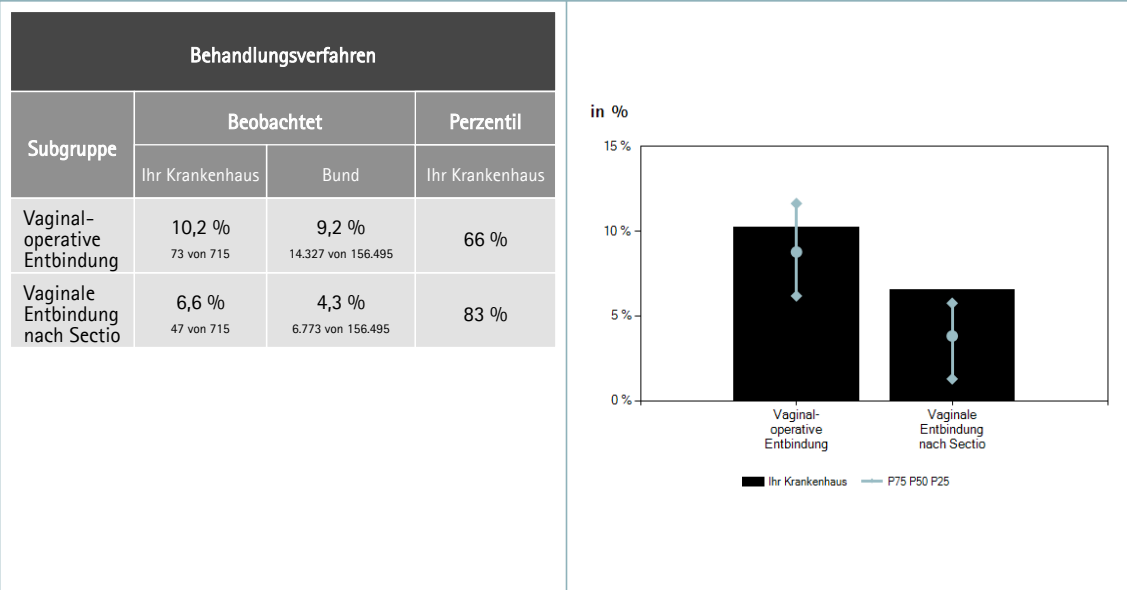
Behandlungsverfahren

| Subgruppe | Beobachtet Ihr Krankenhaus | Beobachtet Bund | Perzentil Ihr Krankenhaus |
|---|---|---|---|
| Vaginal-operative Entbindung | 10,2 % 73 von 715 | 9,2 % 14.327 von 156.495 | 66 % |
| Vaginale Entbindung nach Sectio | 6,6 % 47 von 715 | 4,3 % 6.773 von 156.495 | 83 % |

in %

15 %
10 %
5 %
0 %

Vaginal-operative Entbindung
Vaginale Entbindung nach Sectio

Ihr Krankenhaus
P75 P50 P25